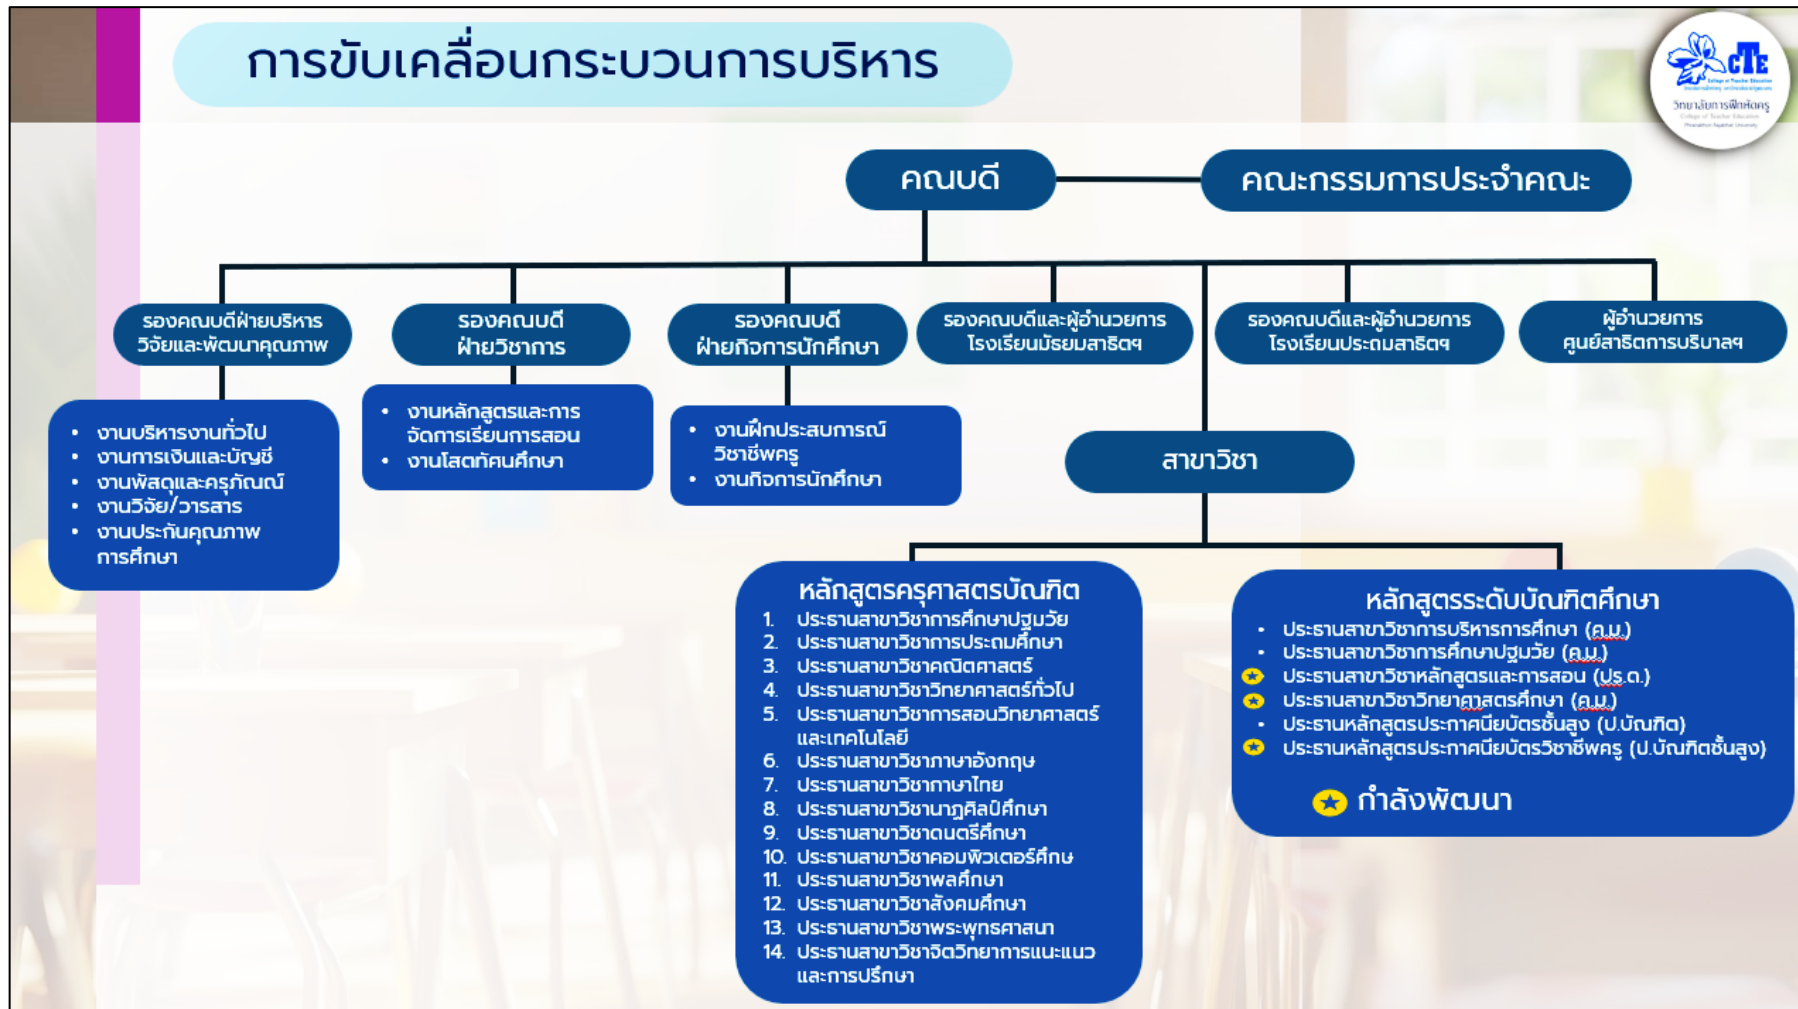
การขับเคลื่อนกระบวนการบริหาร

CTE
College of Teacher Education
วิทยาลัยการฝึกหัดครู

คณบดี

คณะกรรมการประจำคณะ

รองคณบดีฝ่ายบริหาร วิจัยและพัฒนาคุณภาพ

รองคณบดี ฝ่ายวิชาการ

รองคณบดี ฝ่ายกิจการนักศึกษา

รองคณบดีและผู้อำนวยการ โรงเรียนมัธยมสาธิตฯ

รองคณบดีและผู้อำนวยการ โรงเรียนประถมสาธิตฯ

ผู้อำนวยการ ศูนย์สาธิตการบริบาลฯ

- งานบริหารงานทั่วไป
- งานการเงินและบัญชี
- งานพัสดุและครุภัณฑ์
- งานวิจัย/วารสาร
- งานประกันคุณภาพการศึกษา

- งานหลักสูตรและการจัดการเรียนการสอน
- งานโสตทัศนศึกษา

- งานฝึกประสบการณ์วิชาชีพครู
- งานกิจการนักศึกษา

สาขาวิชา

หลักสูตรครุศาสตรบัณฑิต
1. ประธานสาขาวิชาการศึกษาปฐมวัย
2. ประธานสาขาวิชาการประถมศึกษา
3. ประธานสาขาวิชาคณิตศาสตร์
4. ประธานสาขาวิชาวิทยาศาสตร์ทั่วไป
5. ประธานสาขาวิชาการสอนวิทยาศาสตร์และเทคโนโลยี
6. ประธานสาขาวิชาภาษาอังกฤษ
7. ประธานสาขาวิชาภาษาไทย
8. ประธานสาขาวิชานาฏศิลป์ศึกษา
9. ประธานสาขาวิชาดนตรีศึกษา
10. ประธานสาขาวิชาคอมพิวเตอร์ศึกษ
11. ประธานสาขาวิชาพลศึกษา
12. ประธานสาขาวิชาสังคมศึกษา
13. ประธานสาขาวิชาพระพุทธศาสนา
14. ประธานสาขาวิชาจิตวิทยาการแนะแนวและการปรึกษา

หลักสูตรระดับบัณฑิตศึกษา
- ประธานสาขาวิชาการบริหารการศึกษา (ค.ม.)
- ประธานสาขาวิชาการศึกษาปฐมวัย (ค.ม.)
- ประธานสาขาวิชาหลักสูตรและการสอน (ปร.ด.)
- ประธานสาขาวิชาวิทยาศาสตรศึกษา (ค.ม.)
- ประธานหลักสูตรประกาศนียบัตรชั้นสูง (ป.บัณฑิต)
- ประธานหลักสูตรประกาศนียบัตรวิชาชีพครู (ป.บัณฑิตชั้นสูง)

กำลังพัฒนา